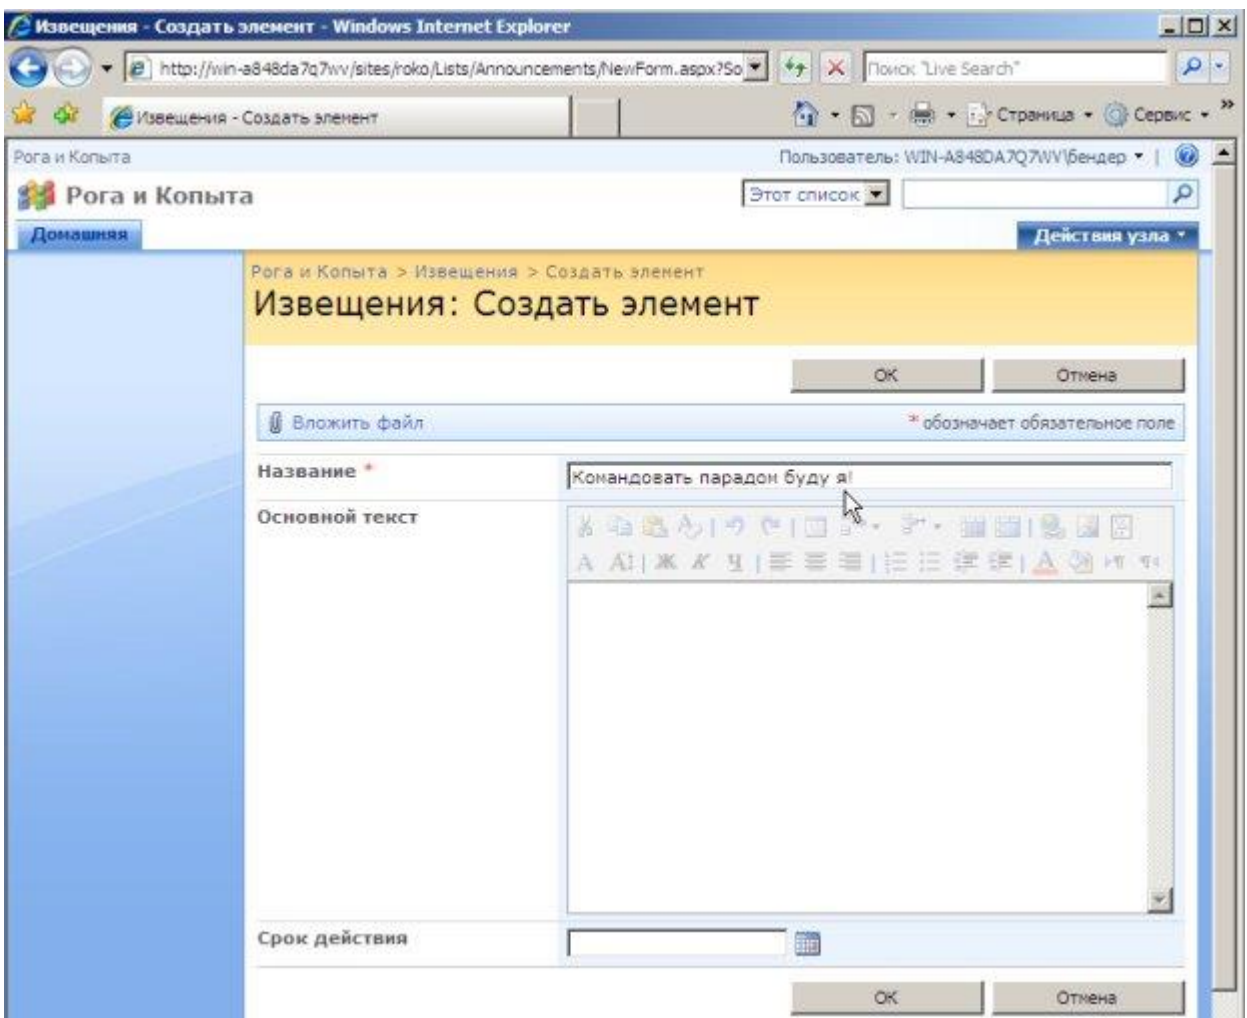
Извещения - Создать элемент - Windows Internet Explorer

http://win-a848da7q7wv/sites/roko/Lists/Announcements/NewForm.aspx?So

Поиск "Live Search"

Извещения - Создать элемент

Страница ▾ Сервис ▾

Рога и Копыта

Пользователь: WIN-A848DA7Q7WV\бендер ▾

Рога и Копыта

Этот список

Домашняя

Действия узла ▾

Рога и Копыта > Извещения > Создать элемент

Извещения: Создать элемент

ОК | Отмена

Вложить файл

* обозначает обязательное поле

Название *

Командовать парадом буду я!

Основной текст

A A| Ж К Ч

Срок действия

ОК | Отмена